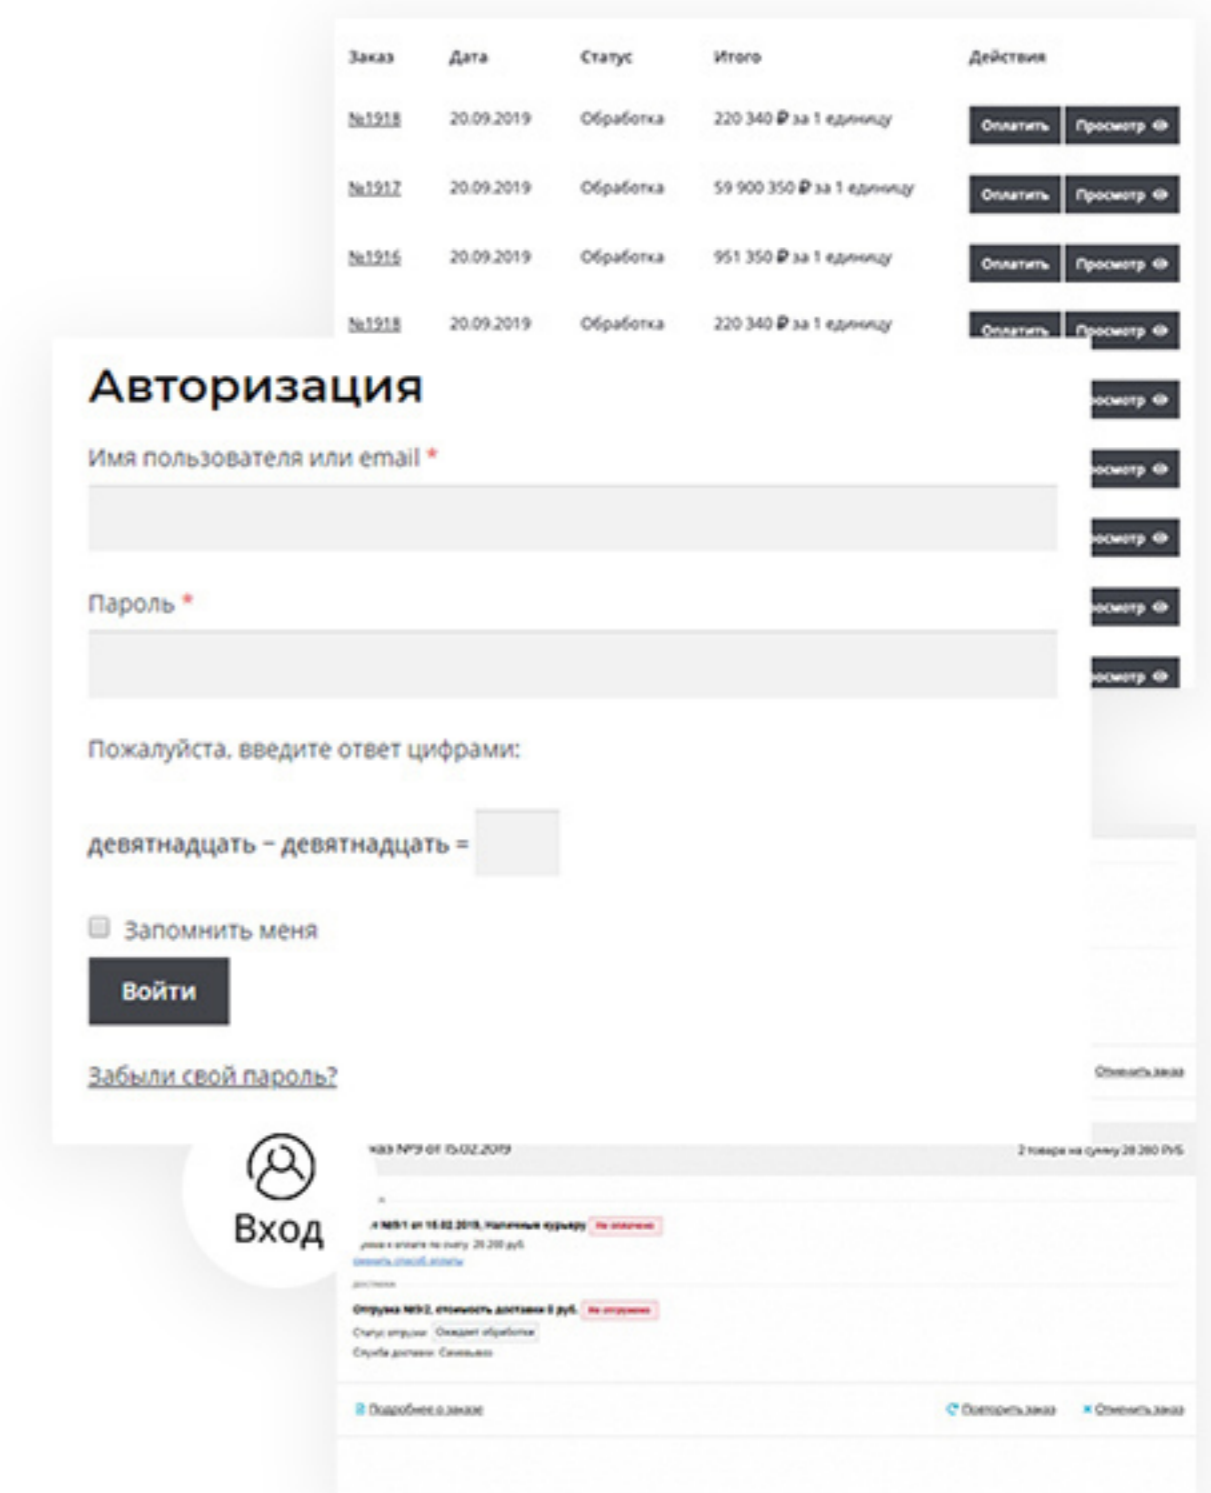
| Заказ | Дата | Статус | Итого | Действия |
|---|---|---|---|---|
| №1918 | 20.09.2019 | Обработка | 220 340 ₽ за 1 единицу | Оплатить Просмотр |
| №1917 | 20.09.2019 | Обработка | 59 900 350 ₽ за 1 единицу | Оплатить Просмотр |
| №1916 | 20.09.2019 | Обработка | 951 350 ₽ за 1 единицу | Оплатить Просмотр |
| №1918 | 20.09.2019 | Обработка | 220 340 ₽ за 1 единицу | Оплатить Просмотр |

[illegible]осмотр
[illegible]осмотр
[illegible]осмотр
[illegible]осмотр
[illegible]осмотр

Авторизация

Имя пользователя или email *

Пароль *

Пожалуйста, введите ответ цифрами:

девятнадцать − девятнадцать =

Запомнить меня

Войти

Забыли свой пароль?

Вход

Отменить заказ

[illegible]каз №9 от 15.02.2019
2 товара на сумму 28 280 РУБ

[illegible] №9/1 от 15.02.2019, Наличные курьеру Не оплачено
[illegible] 28 280 руб.
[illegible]
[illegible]
Отгрузка №9/2, стоимость доставки 0 руб. Не отгружено
Статус отгрузки: Ожидает обработки
Служба доставки: Самовывоз

Подробнее о заказе
Повторить заказ
Отменить заказ